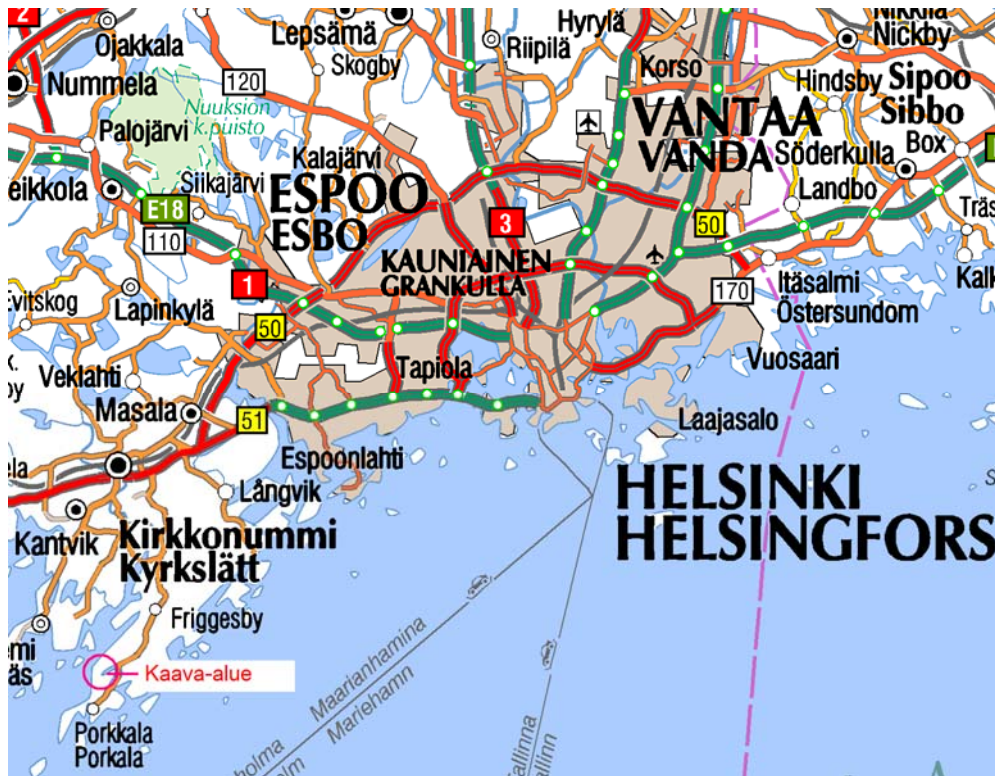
2
Ojakkala
Lepsämä
Hyrylä
Nikkilä
Nickby
Riipilä
Nummela
120
Skogby
Korso
Hindsby
Sipoo
Sibbo
Nuuksion k.puisto
Palojärvi
VANTAA
VANDA
Box
Kalajärvi
Söderkulla
eikkola
Siikajärvi
ESPOO
ESBO
Landbo
E18
3
50
Träs
110
KAUNIAINEN
GRANKULLA
1
Evitskog
170
Itäsalmi
Kalk
Lapinkylä
Östersundom
50
Veklahti
Tapiola
Vuosaari
Masala
51
Laajasalo
Espoonlahti
Långvik
HELSINKI
HELSINGFORS
Kantvik
Kirkkonummi
Kyrkslätt
Friggesby
Maarianhamina
Mariehamn
Kaava-alue
Porkkala
Porkala
Tallinna
Tallinn